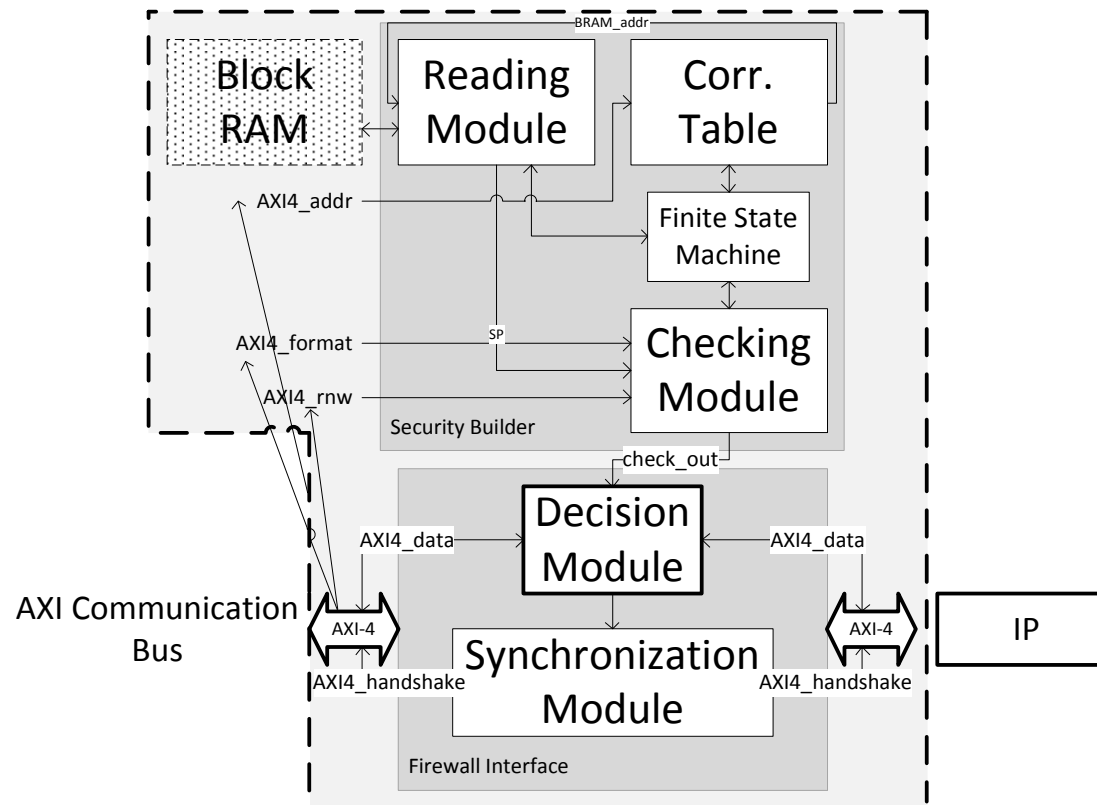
BRAM_addr

Block RAM

Reading Module

Corr. Table

AXI4_addr

Finite State Machine

SP

AXI4_format

Checking Module

AXI4_rnw

Security Builder

check_out

AXI4_data

Decision Module

AXI4_data

AXI Communication Bus

AXI-4

AXI-4

IP

AXI4_handshake

Synchronization Module

AXI4_handshake

Firewall Interface